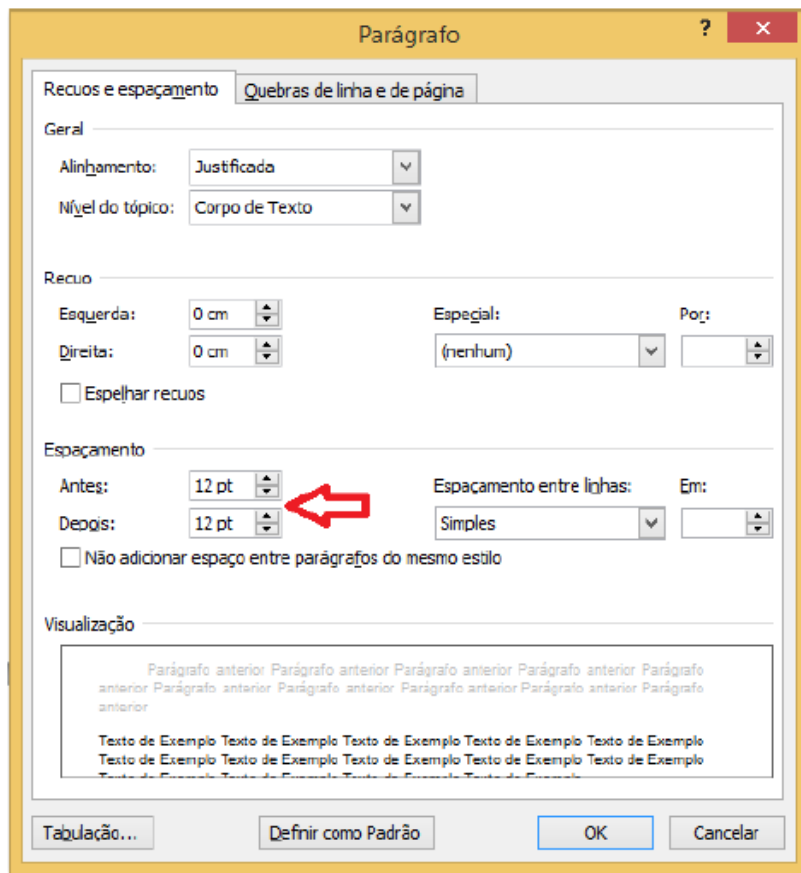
Parágrafo

?

Recuos e espaçamento

Quebras de linha e de página

Geral

Alinhamento: Justificada

Nível do tópico: Corpo de Texto

Recuo

Esquerda: 0 cm

Direita: 0 cm

Especial:

(nenhum)

Por:

Espelhar recuos

Espaçamento

Antes: 12 pt

Depois: 12 pt

Espaçamento entre linhas:

Simples

Em:

Não adicionar espaço entre parágrafos do mesmo estilo

Visualização

Parágrafo anterior Parágrafo anterior Parágrafo anterior Parágrafo anterior Parágrafo anterior Parágrafo anterior Parágrafo anterior Parágrafo anterior Parágrafo anterior Parágrafo anterior Parágrafo anterior

Texto de Exemplo Texto de Exemplo Texto de Exemplo Texto de Exemplo Texto de Exemplo Texto de Exemplo Texto de Exemplo Texto de Exemplo Texto de Exemplo Texto de Exemplo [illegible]

Tabulação...

Definir como Padrão

OK

Cancelar